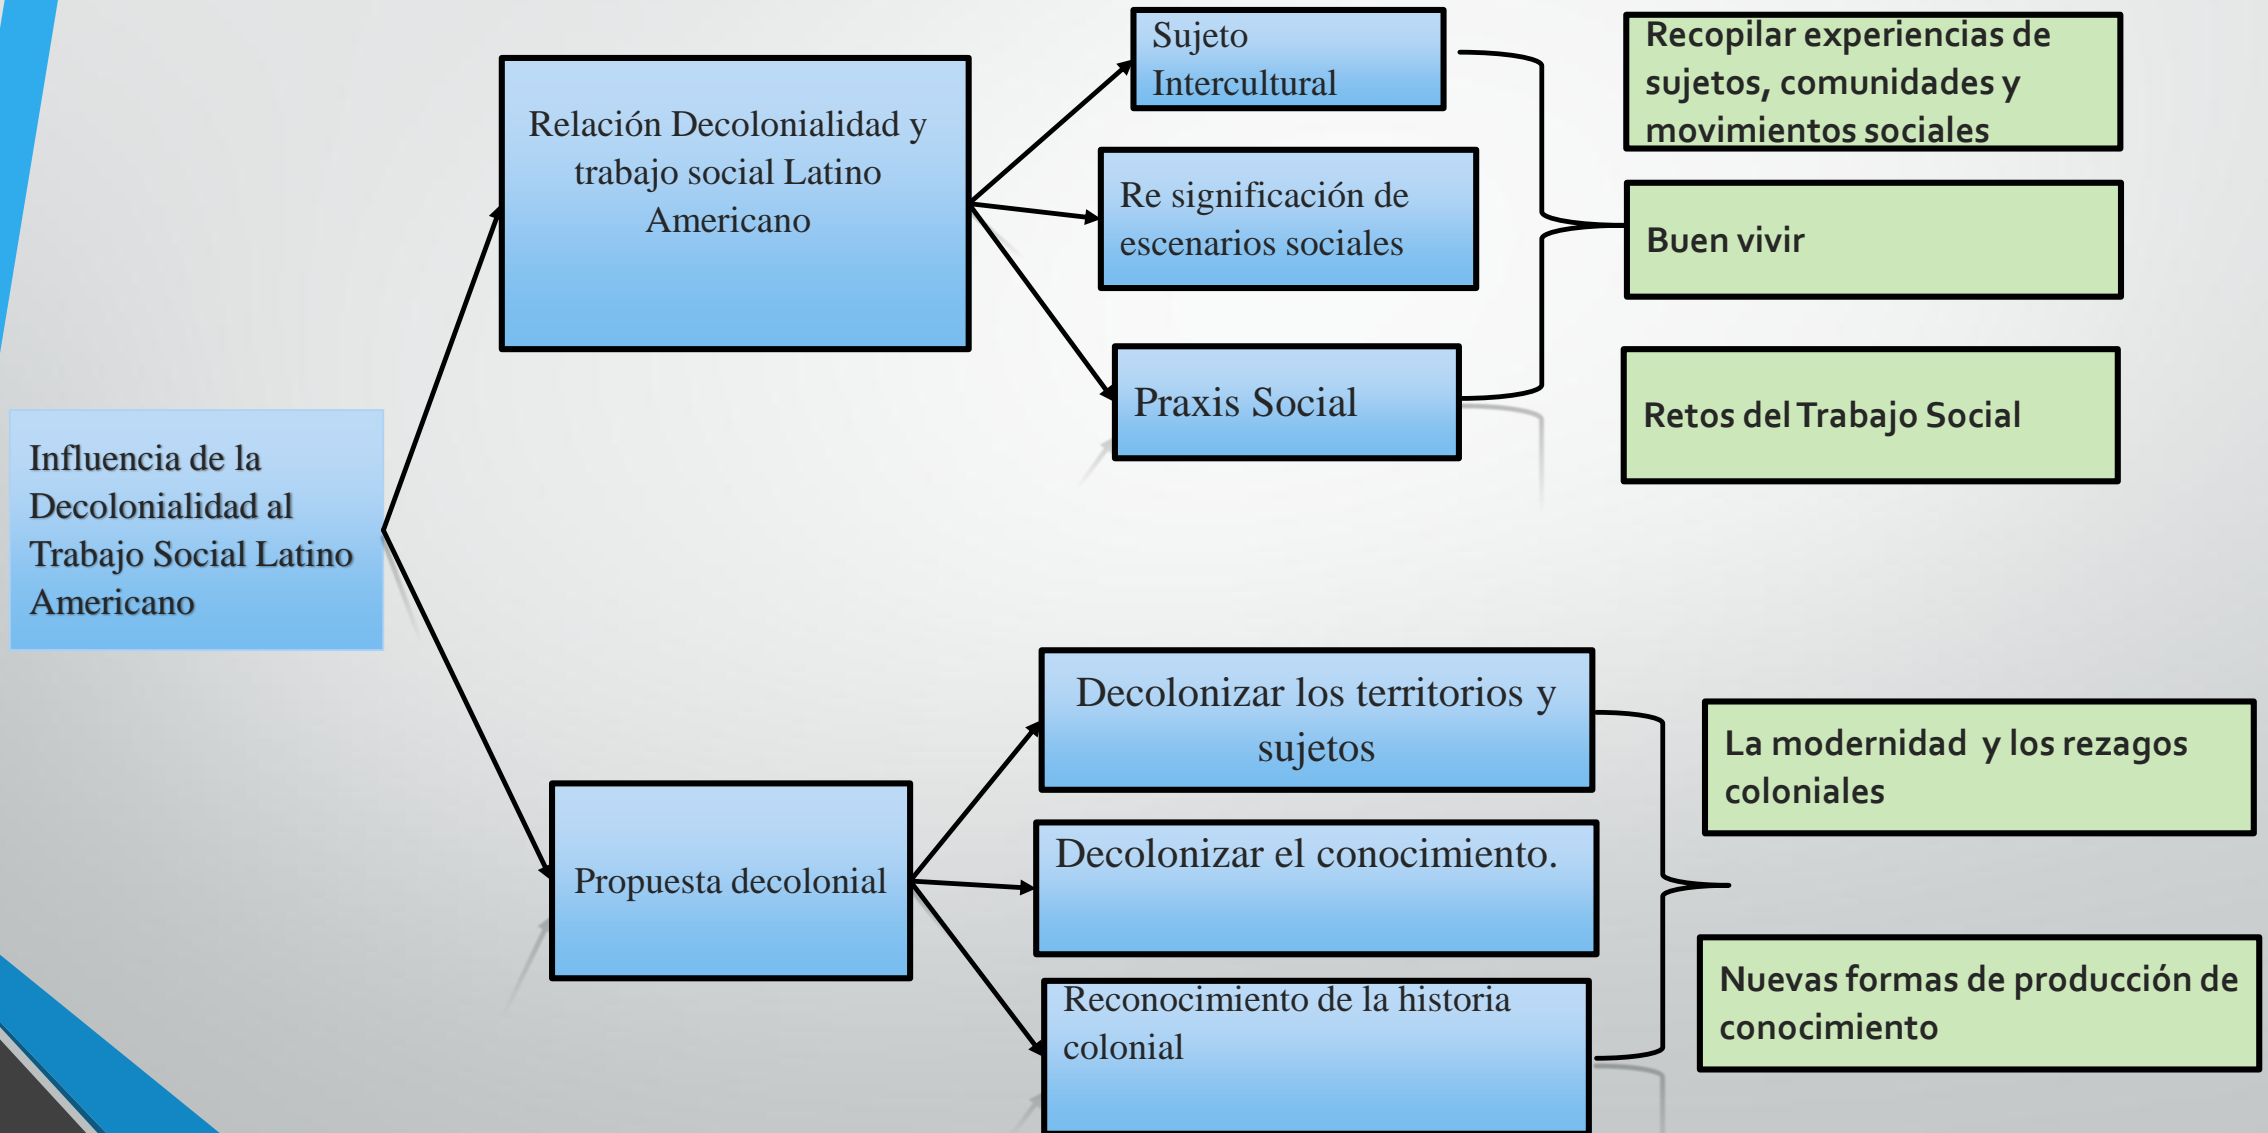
Influencia de la Decolonialidad al Trabajo Social Latino Americano

Relación Decolonialidad y trabajo social Latino Americano

Sujeto Intercultural

Re significación de escenarios sociales

Praxis Social

Recopilar experiencias de sujetos, comunidades y movimientos sociales

Buen vivir

Retos del Trabajo Social

Propuesta decolonial

Decolonizar los territorios y sujetos

Decolonizar el conocimiento.

Reconocimiento de la historia colonial

La modernidad y los rezagos coloniales

Nuevas formas de producción de conocimiento